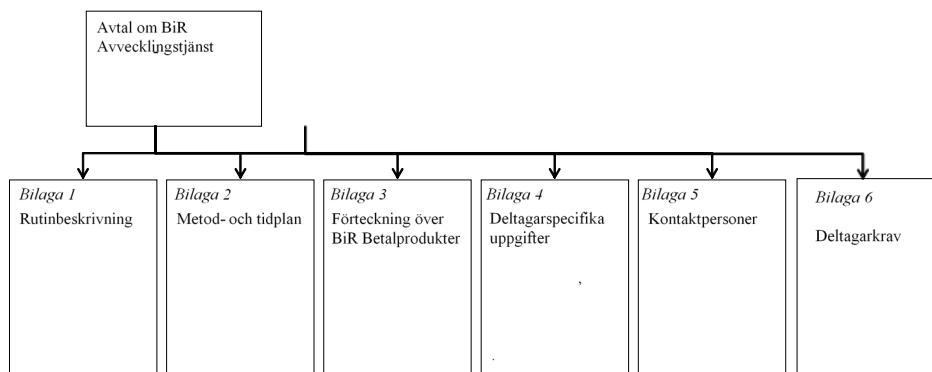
Avtal om BiR Avvecklingstjänst

*Bilaga 1*
Rutinbeskrivning

*Bilaga 2*
Metod- och tidplan

*Bilaga 3*
Förteckning över BiR Betalprodukter

*Bilaga 4*
Deltagarspecifika uppgifter

*Bilaga 5*
Kontaktpersoner

*Bilaga 6*
Deltagarkrav